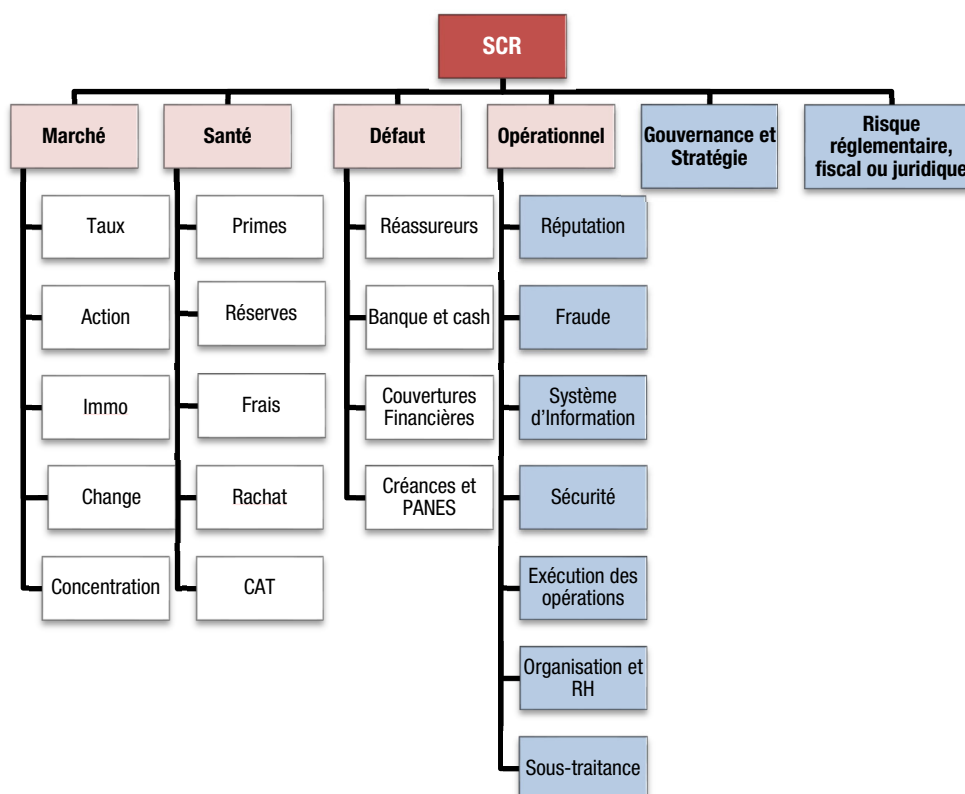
SCR

Marché
Taux
Action
Immo
Change
Concentration

Santé
Primes
Réserves
Frais
Rachat
CAT

Défaut
Réassureurs
Banque et cash
Couvertures Financières
Créances et PANES

Opérationnel
Réputation
Fraude
Système d'Information
Sécurité
Exécution des opérations
Organisation et RH
Sous-traitance

Gouvernance et Stratégie

Risque réglementaire, fiscal ou juridique